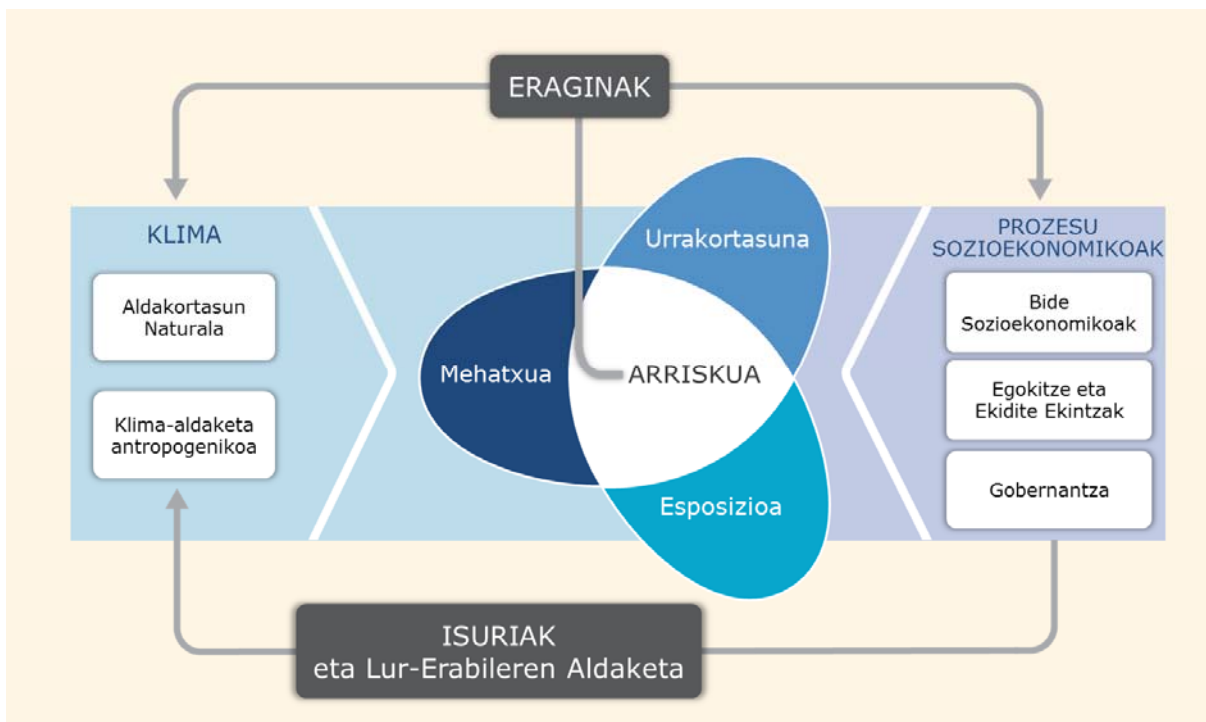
ERAGINAK

KLIMA

Aldakortasun Naturala

Klima-aldaketa antropogenikoa

Urrakortasuna

Mehatxua

ARRISKUA

Esposizioa

PROZESU SOZIOEKONOMIKOAK

Bide Sozioekonomikoak

Egokitze eta Ekidite Ekintzak

Gobernantza

ISURIAK
eta Lur-Erabileren Aldaketa